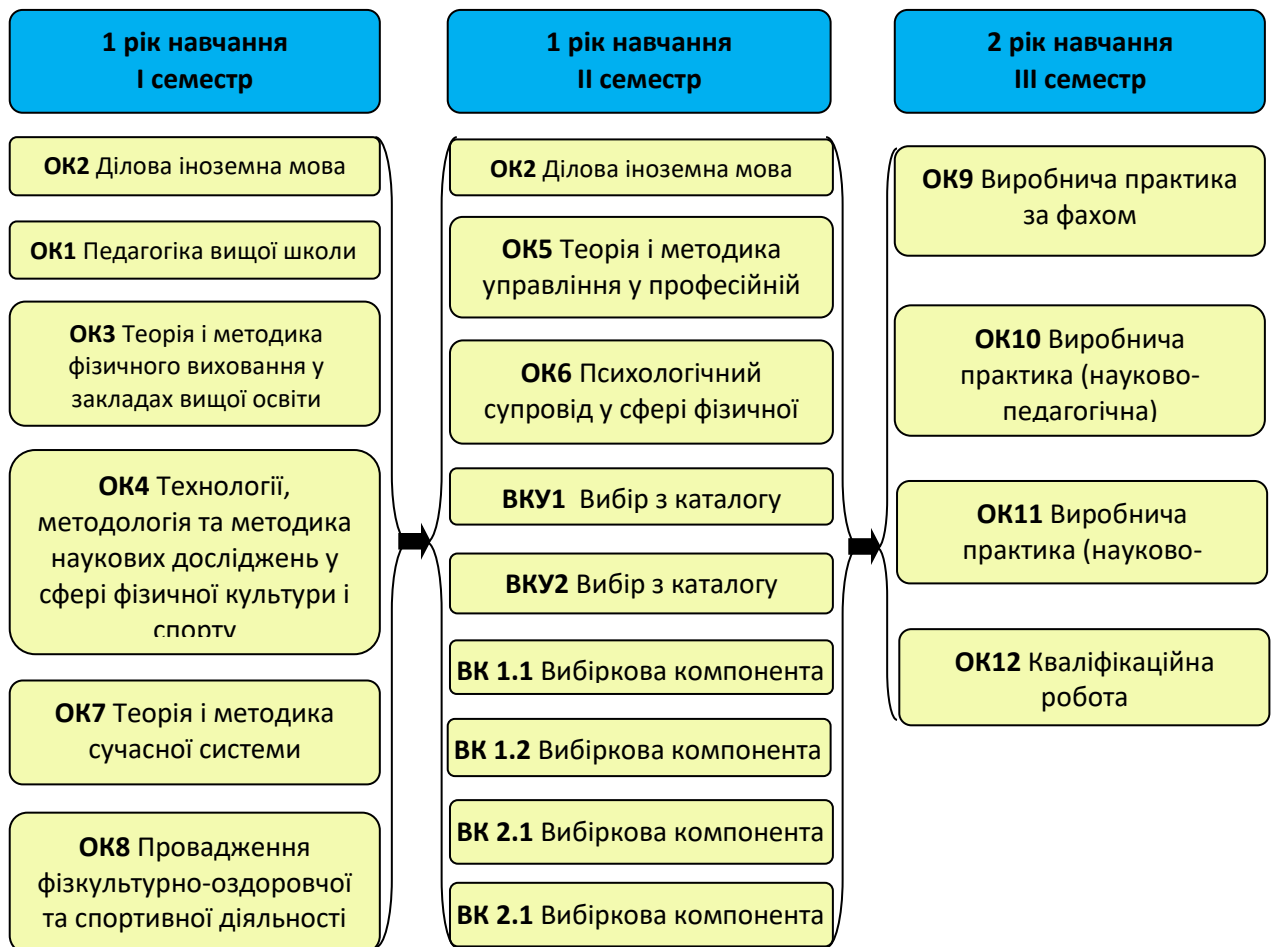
1 рік навчання
I семестр

ОК2 Ділова іноземна мова

ОК1 Педагогіка вищої школи

ОК3 Теорія і методика фізичного виховання у закладах вищої освіти

ОК4 Технології, методологія та методика наукових досліджень у сфері фізичної культури і спорту

ОК7 Теорія і методика сучасної системи

ОК8 Провадження фізкультурно-оздоровчої та спортивної діяльності

1 рік навчання
II семестр

ОК2 Ділова іноземна мова

ОК5 Теорія і методика управління у професійній

ОК6 Психологічний супровід у сфері фізичної

ВКУ1 Вибір з каталогу

ВКУ2 Вибір з каталогу

ВК 1.1 Вибіркова компонента

ВК 1.2 Вибіркова компонента

ВК 2.1 Вибіркова компонента

ВК 2.1 Вибіркова компонента

2 рік навчання
III семестр

ОК9 Виробнича практика за фахом

ОК10 Виробнича практика (науково-педагогічна)

ОК11 Виробнича практика (науково-

ОК12 Кваліфікаційна робота